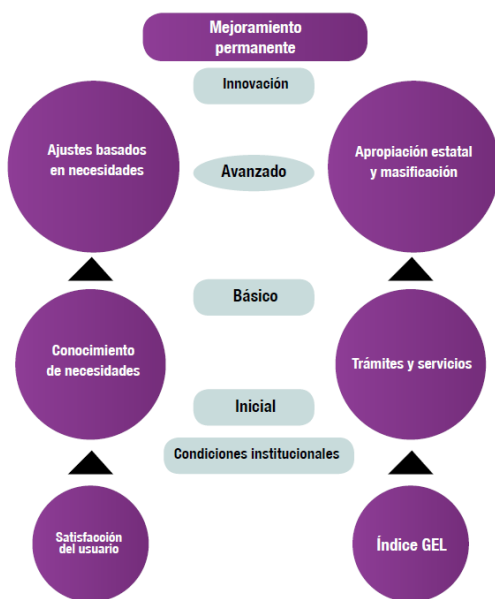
Mejoramiento permanente

Innovación

Ajustes basados en necesidades

Avanzado

Apropiación estatal y masificación

Básico

Conocimiento de necesidades

Trámites y servicios

Inicial

Condiciones institucionales

Satisfaoción del usuario

Índice GEL